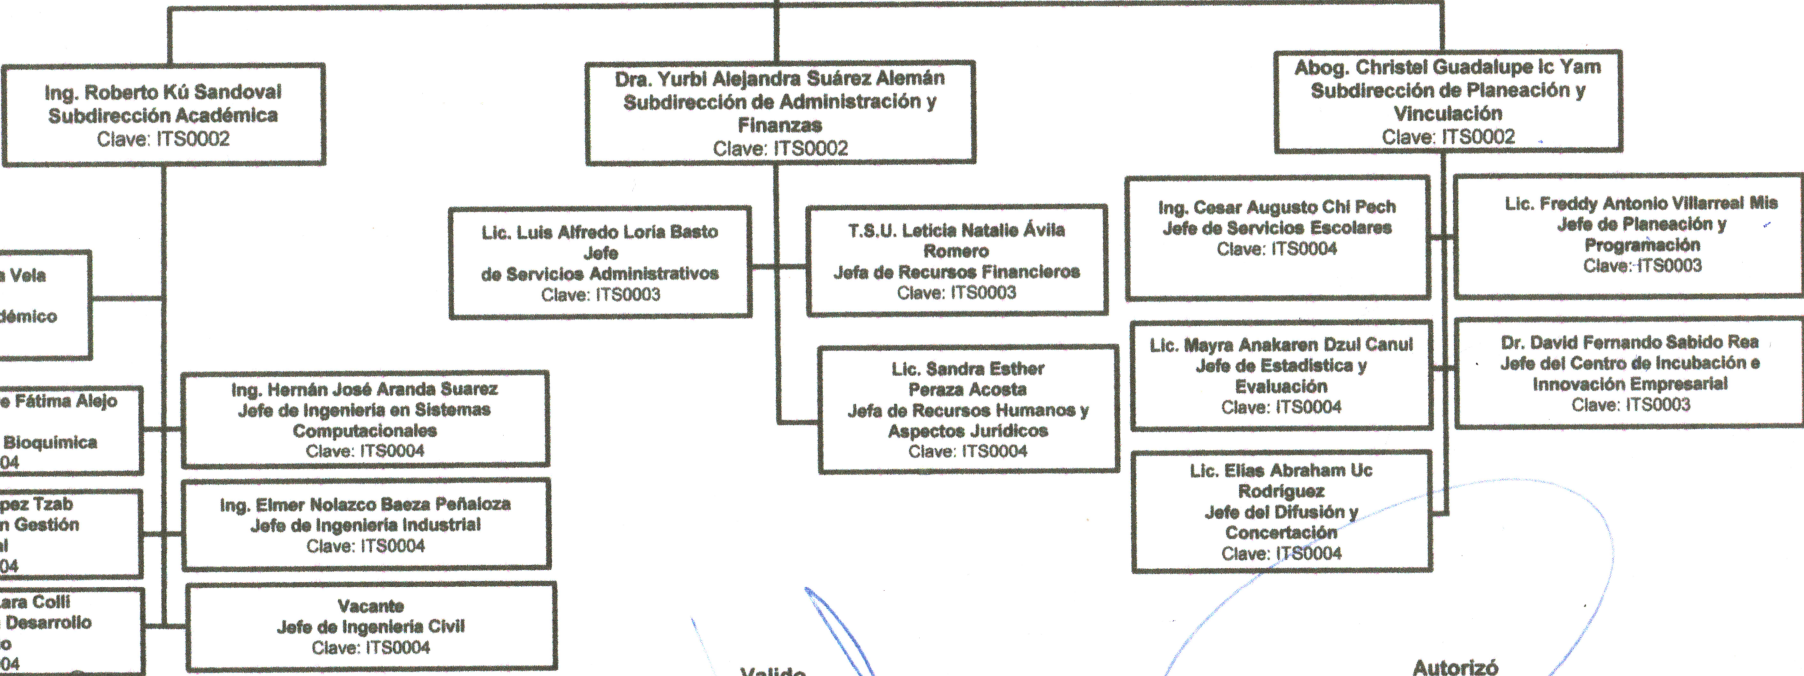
Ing. Roberto Kú Sandoval
Subdirección Académica
Clave: ITS0002

Dra. Yurbi Alejandra Suárez Alemán
Subdirección de Administración y Finanzas
Clave: ITS0002

Abog. Christel Guadalupe Ic Yam
Subdirección de Planeación y Vinculación
Clave: ITS0002

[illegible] Vela
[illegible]
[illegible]démico

Lic. Luis Alfredo Loría Basto
Jefe
de Servicios Administrativos
Clave: ITS0003

T.S.U. Leticia Natalie Ávila Romero
Jefa de Recursos Financieros
Clave: ITS0003

Ing. Cesar Augusto Chi Pech
Jefe de Servicios Escolares
Clave: ITS0004

Lic. Freddy Antonio Villarreal Mis
Jefe de Planeación y Programación
Clave: ITS0003

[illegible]e Fátima Alejo
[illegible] Bioquímica
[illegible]04

Ing. Hernán José Aranda Suarez
Jefe de Ingeniería en Sistemas Computacionales
Clave: ITS0004

Lic. Sandra Esther Peraza Acosta
Jefa de Recursos Humanos y Aspectos Jurídicos
Clave: ITS0004

Lic. Mayra Anakaren Dzul Canul
Jefe de Estadística y Evaluación
Clave: ITS0004

Dr. David Fernando Sabido Rea
Jefe del Centro de Incubación e Innovación Empresarial
Clave: ITS0003

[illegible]pez Tzab
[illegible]n Gestión
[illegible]l
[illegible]04

Ing. Elmer Nolazco Baeza Peñaloza
Jefe de Ingeniería Industrial
Clave: ITS0004

Lic. Elías Abraham Uc Rodríguez
Jefe del Difusión y Concertación
Clave: ITS0004

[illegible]ara Colli
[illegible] Desarrollo
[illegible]o
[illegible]04

Vacante
Jefe de Ingeniería Civil
Clave: ITS0004

Valido

Autorizó